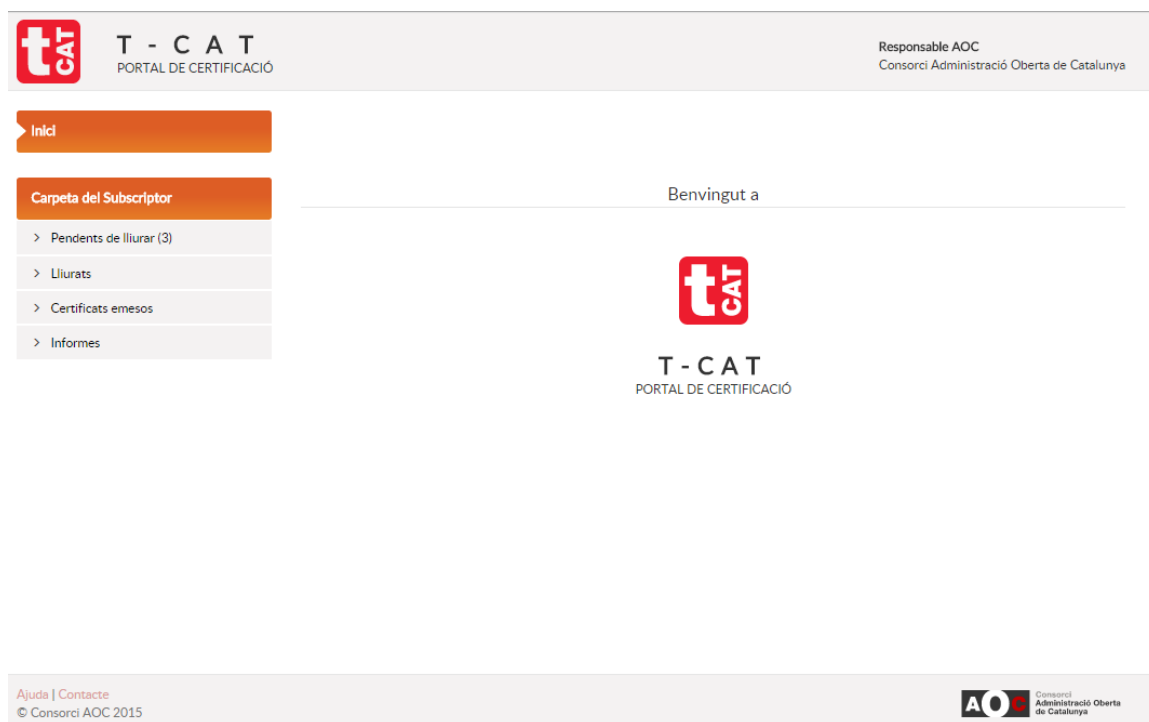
t CAT

T - C A T
PORTAL DE CERTIFICACIÓ

Responsable AOC
Consorci Administració Oberta de Catalunya

Inici

Carpeta del Subscriptor

> Pendents de lliurar (3)
> Lliurats
> Certificats emesos
> Informes

Benvingut a

t CAT

T - C A T
PORTAL DE CERTIFICACIÓ

Ajuda | Contacte
© Consorci AOC 2015

AOC Consorci Administració Oberta de Catalunya